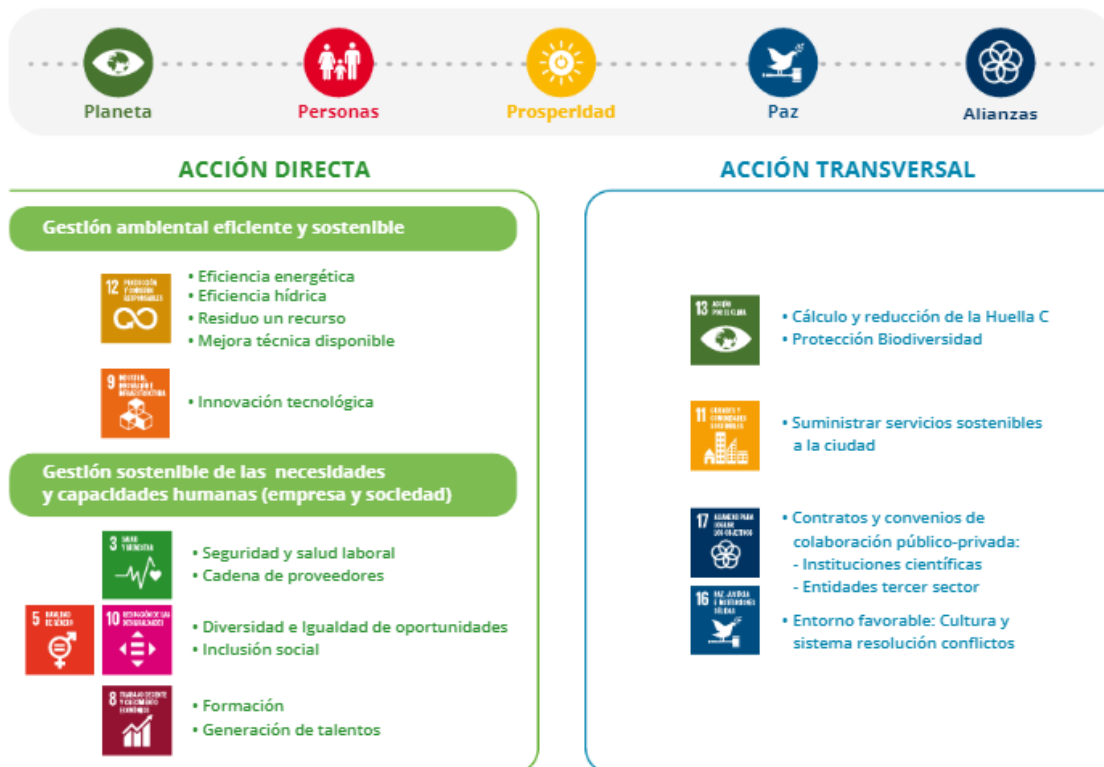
Planeta
Personas
Prosperidad
Paz
Alianzas

ACCIÓN DIRECTA

Gestión ambiental eficiente y sostenible

12 PRODUCCIÓN Y CONSUMO RESPONSABLES
• Eficiencia energética
• Eficiencia hídrica
• Residuo un recurso
• Mejora técnica disponible

9 INDUSTRIA, INNOVACIÓN E INFRAESTRUCTURA
• Innovación tecnológica

Gestión sostenible de las necesidades y capacidades humanas (empresa y sociedad)

3 SALUD Y BIENESTAR
• Seguridad y salud laboral
• Cadena de proveedores

5 IGUALDAD DE GÉNERO
10 REDUCCIÓN DE LAS DESIGUALDADES
• Diversidad e Igualdad de oportunidades
• Inclusión social

8 TRABAJO DECENTE Y CRECIMIENTO ECONÓMICO
• Formación
• Generación de talentos

ACCIÓN TRANSVERSAL

13 ACCIÓN POR EL CLIMA
• Cálculo y reducción de la Huella C
• Protección Biodiversidad

11 CIUDADES Y COMUNIDADES SOSTENIBLES
• Suministrar servicios sostenibles a la ciudad

17 ALIANZAS PARA LOGRAR LOS OBJETIVOS
• Contratos y convenios de colaboración público-privada:
- Instituciones científicas
- Entidades tercer sector

16 PAZ, JUSTICIA E INSTITUCIONES SÓLIDAS
• Entorno favorable: Cultura y sistema resolución conflictos